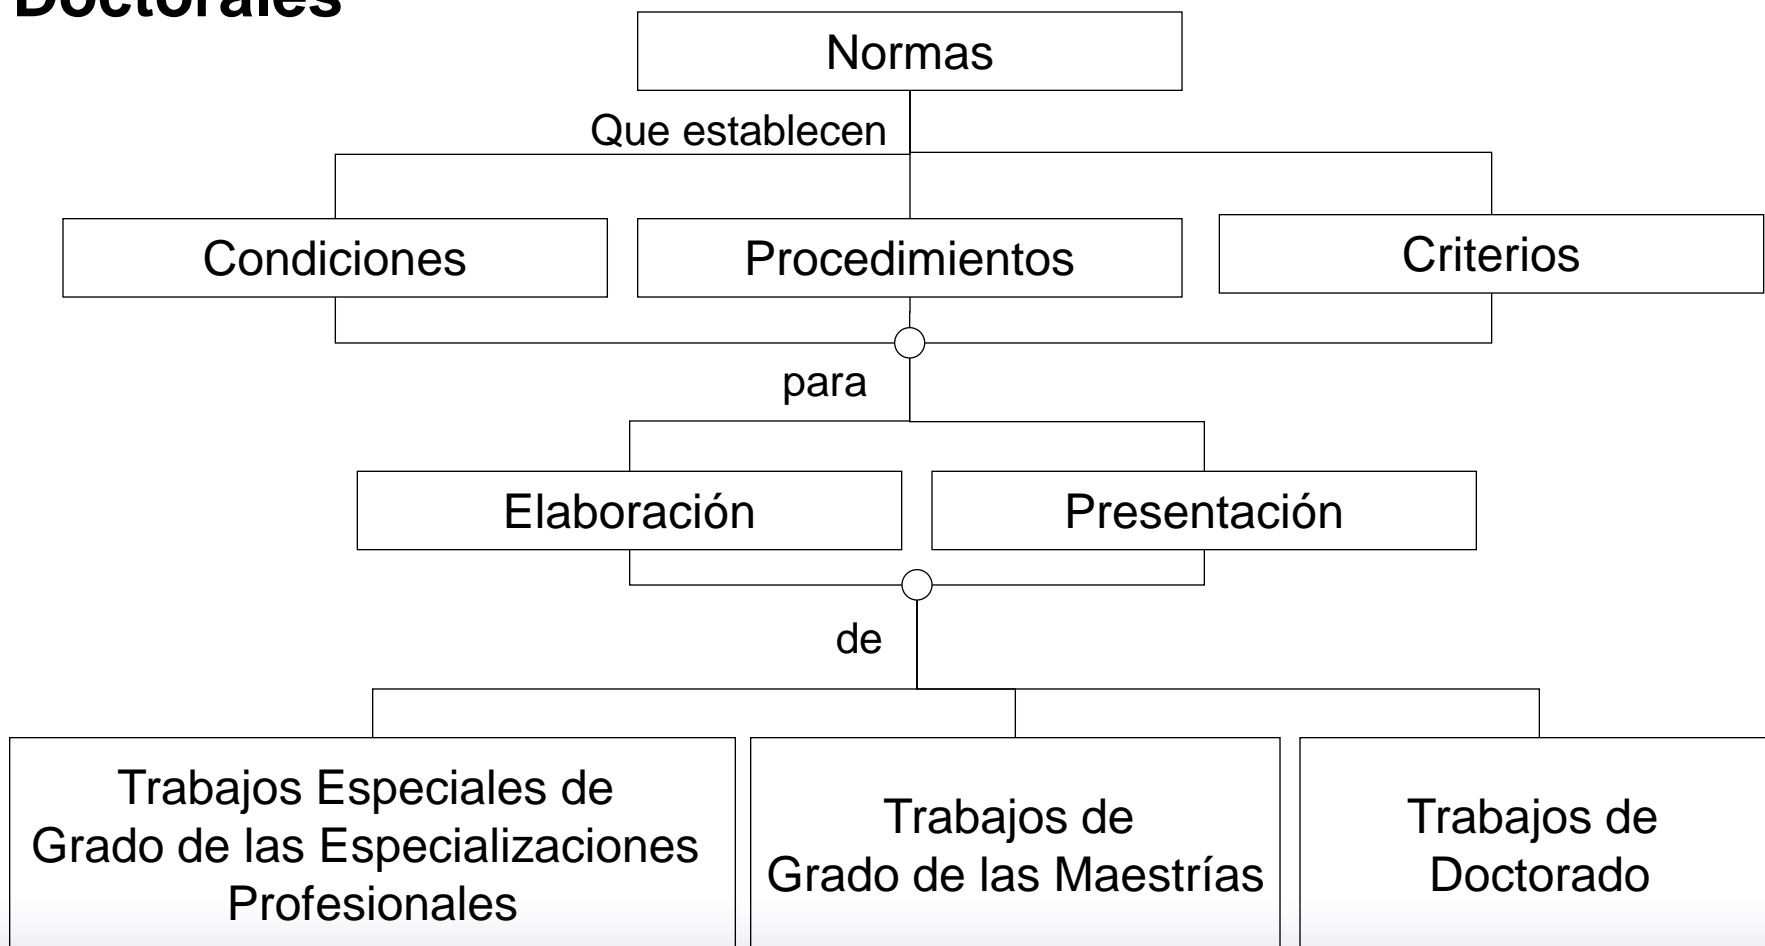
Doctorales

Normas

Que establecen

Condiciones

Procedimientos

Criterios

para

Elaboración

Presentación

de

Trabajos Especiales de Grado de las Especializaciones Profesionales

Trabajos de Grado de las Maestrías

Trabajos de Doctorado